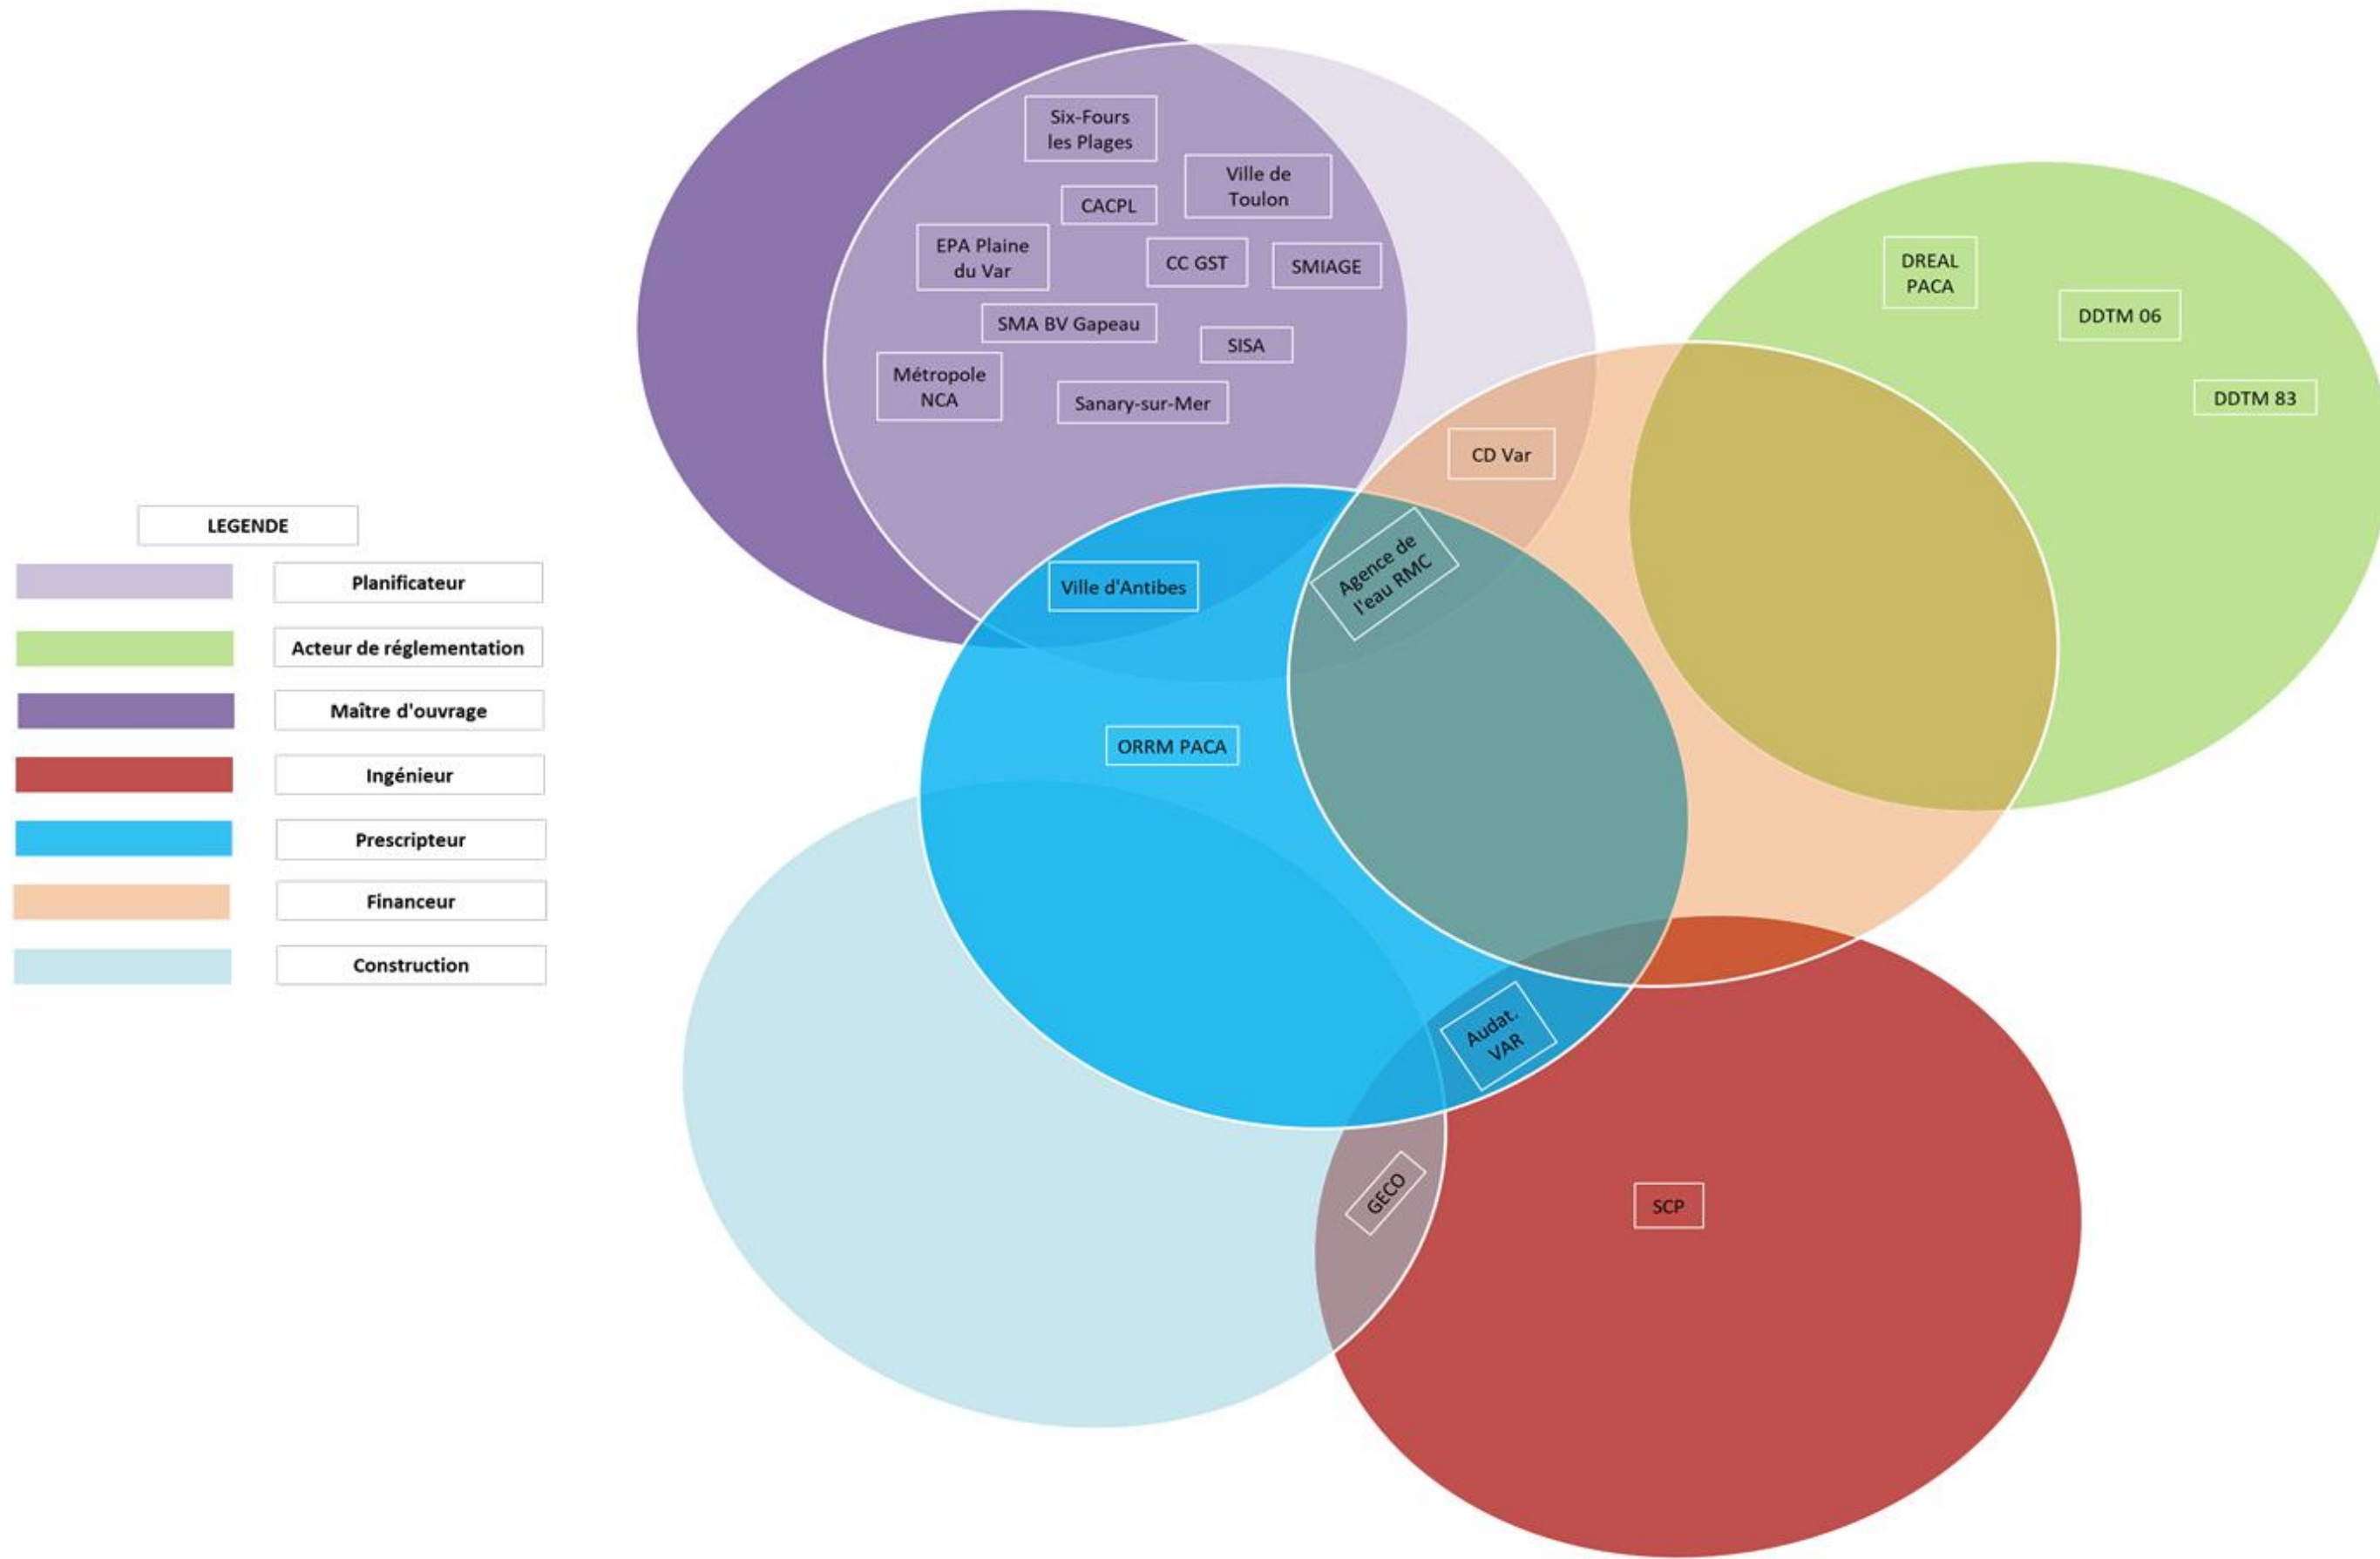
Six-Fours les Plages

Ville de Toulon

CACPL

EPA Plaine du Var

CC GST

SMIAGE

SMA BV Gapeau

SISA

Métropole NCA

Sanary-sur-Mer

DREAL PACA

DDTM 06

DDTM 83

CD Var

LEGENDE

Planificateur

Acteur de réglementation

Maître d'ouvrage

Ingénieur

Prescripteur

Financeur

Construction

Ville d'Antibes

Agence de l'eau RMC

ORRM PACA

Audat. VAR

GECO

SCP